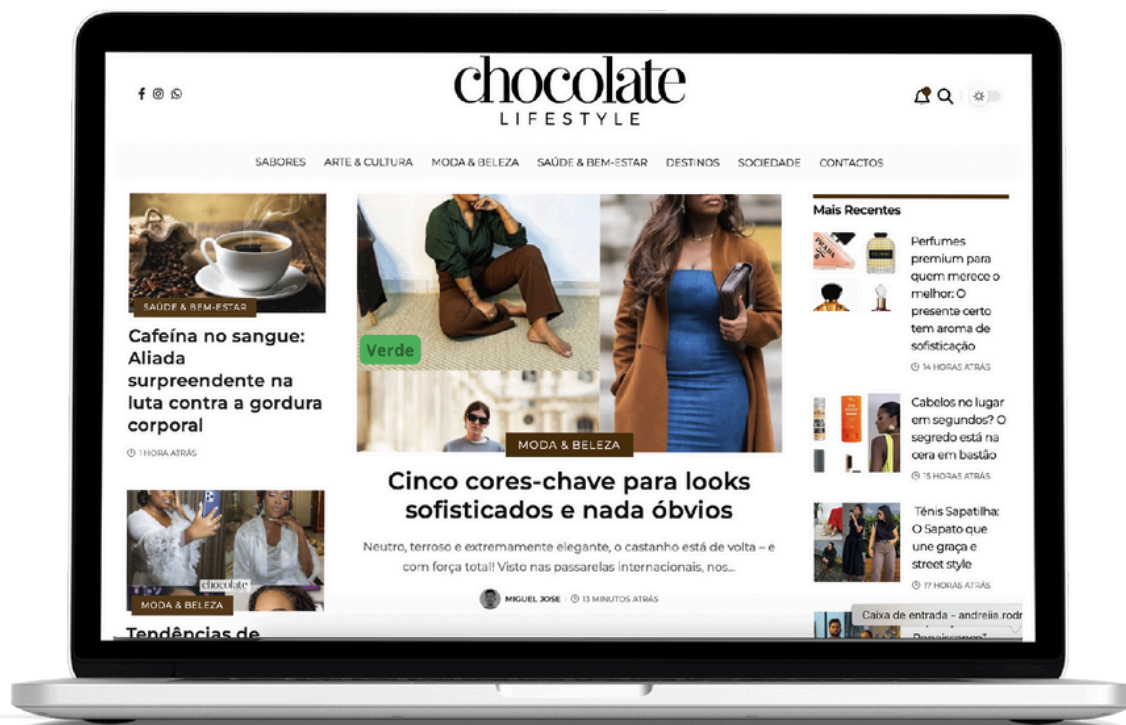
chocolate
LIFESTYLE

SABORES ARTE & CULTURA MODA & BELEZA SAÚDE & BEM-ESTAR DESTINOS SOCIEDADE CONTACTOS

SAÚDE & BEM-ESTAR
Cafeína no sangue: Aliada surpreendente na luta contra a gordura corporal
1 HORA ATRÁS

chocolate
MODA & BELEZA
Tendências de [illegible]

Verde
MODA & BELEZA
Cinco cores-chave para looks sofisticados e nada óbvios
Neutro, terroso e extremamente elegante, o castanho está de volta – e com força total! Visto nas passarelas internacionais, nos...
MIGUEL JOSE · 13 MINUTOS ATRÁS

Mais Recentes
Perfumes premium para quem merece o melhor: O presente certo tem aroma de sofisticação
14 HORAS ATRÁS

Cabelos no lugar em segundos? O segredo está na cera em bastão
15 HORAS ATRÁS

Ténis Sapatilha: O Sapato que une graça e street style
17 HORAS ATRÁS

Caixa de entrada - andreiia.rodr
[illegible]